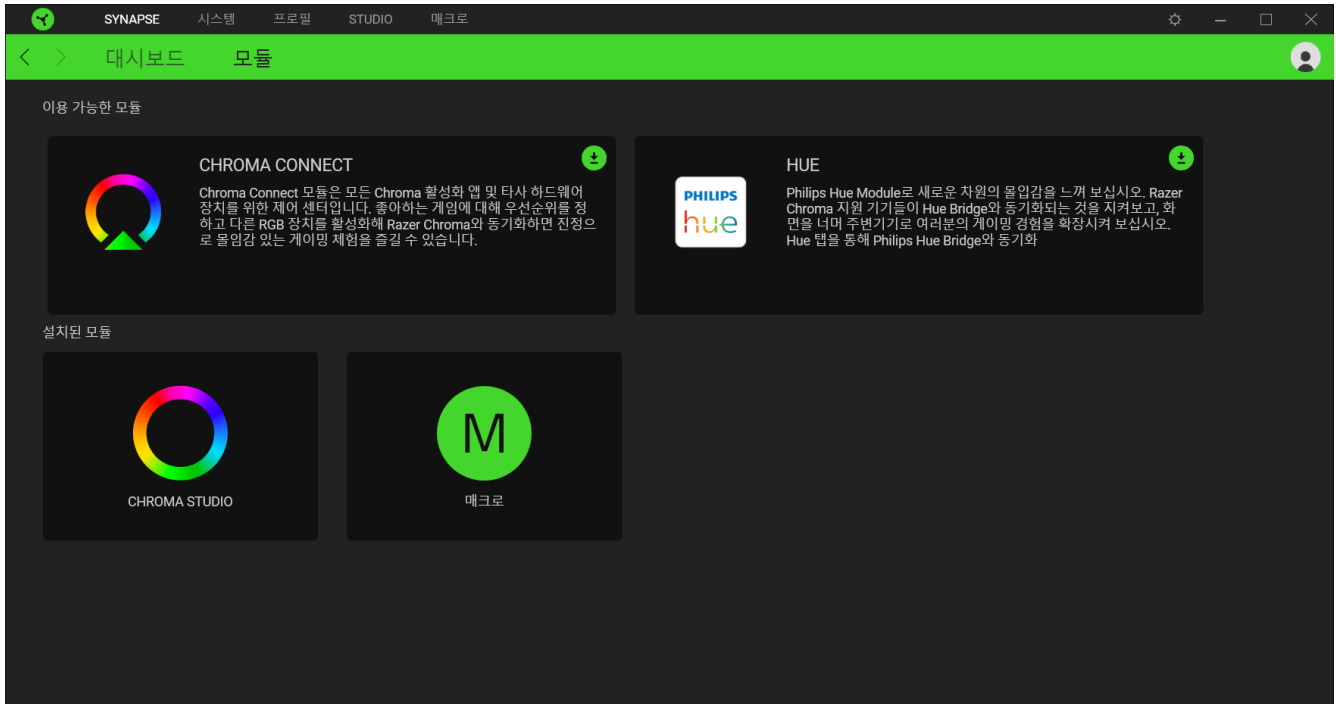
SYNAPSE 시스템 프로필 STUDIO 매크로

대시보드 모듈

이용 가능한 모듈

CHROMA CONNECT

Chroma Connect 모듈은 모든 Chroma 활성화 앱 및 타사 하드웨어 장치를 위한 제어 센터입니다. 좋아하는 게임에 대해 우선순위를 정하고 다른 RGB 장치를 활성화해 Razer Chroma와 동기화하면 진정으로 몰입감 있는 게이밍 체험을 즐길 수 있습니다.

PHILIPS
hue

HUE

Philips Hue Module로 새로운 차원의 몰입감을 느껴 보십시오. Razer Chroma 지원 기기들이 Hue Bridge와 동기화되는 것을 지켜보고, 화면을 너머 주변기기로 여러분의 게이밍 경험을 확장시켜 보십시오. Hue 탭을 통해 Philips Hue Bridge와 동기화

설치된 모듈

CHROMA STUDIO

M

매크로